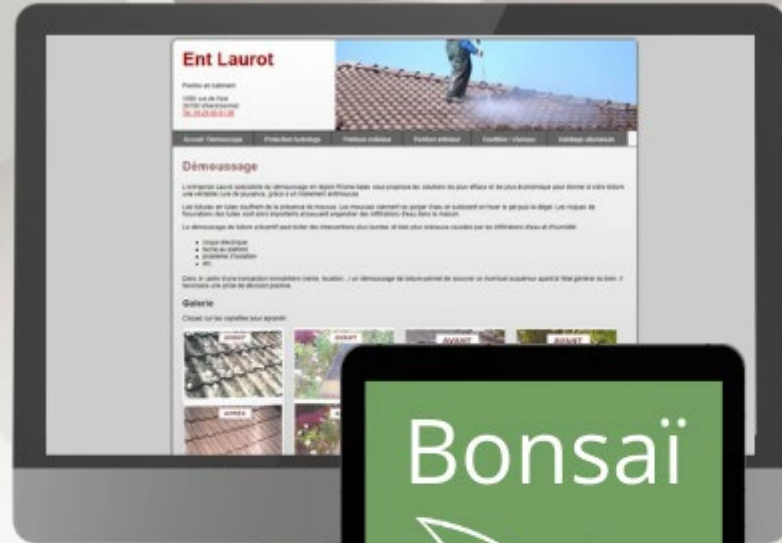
Ent Laurot

Accueil / Démoussage
Protection hydrofuge
Peinture extérieure
Peinture intérieure
Gouttières / chéneaux
Catalogue allant/avant

Démoussage

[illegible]

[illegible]

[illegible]

Galerie

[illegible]

AVANT
AVANT
AVANT
AVANT
APRÈS

Bonsaï